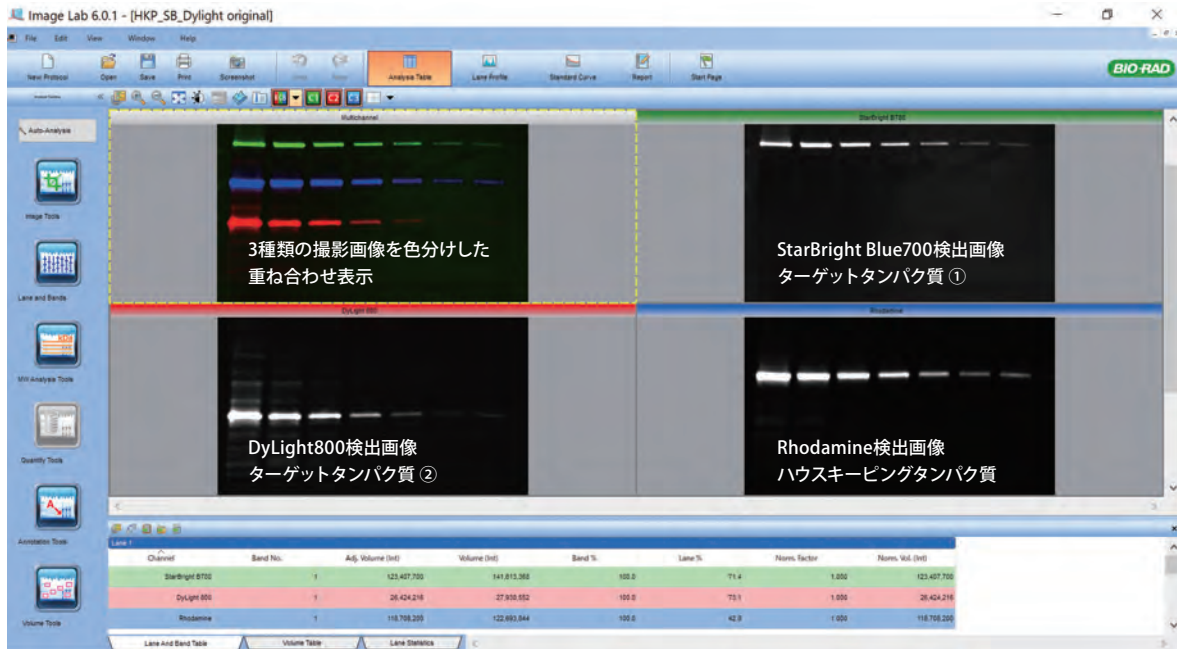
Image Lab 6.0.1 - [HKP_SB_Dylight original]

File Edit View Window Help

New Protocol Open Save Print Screenshot Undo Redo Analysis Table Lane Profile Standard Curve Report Start Page

BIO-RAD

Analysis Toolbox

Auto-Analysis

Image Tools

Lane and Bands

MW Analysis Tools

Quantity Tools

Annotation Tools

Volume Tools

Multichannel

StarBright B700

3種類の撮影画像を色分けした
重ね合わせ表示

StarBright Blue700検出画像
ターゲットタンパク質 ①

DyLight 800

Rhodamine

DyLight800検出画像
ターゲットタンパク質 ②

Rhodamine検出画像
ハウスキーピングタンパク質

Lane 1

| Channel | Band No. | Adj. Volume (Int) | Volume (Int) | Band % | Lane % | Norm. factor | Norm. Vol. (Int) |
|---|---|---|---|---|---|---|---|
| StarBright B700 | 1 | 123,407,700 | 141,613,368 | 100.0 | 71.4 | 1.000 | 123,407,700 |
| DyLight 800 | 1 | 26,424,216 | 27,938,552 | 100.0 | 73.1 | 1.000 | 26,424,216 |
| Rhodamine | 1 | 118,708,200 | 122,693,844 | 100.0 | 42.9 | 1.000 | 118,708,200 |

Lane And Band Table | Volume Table | Lane Statistics